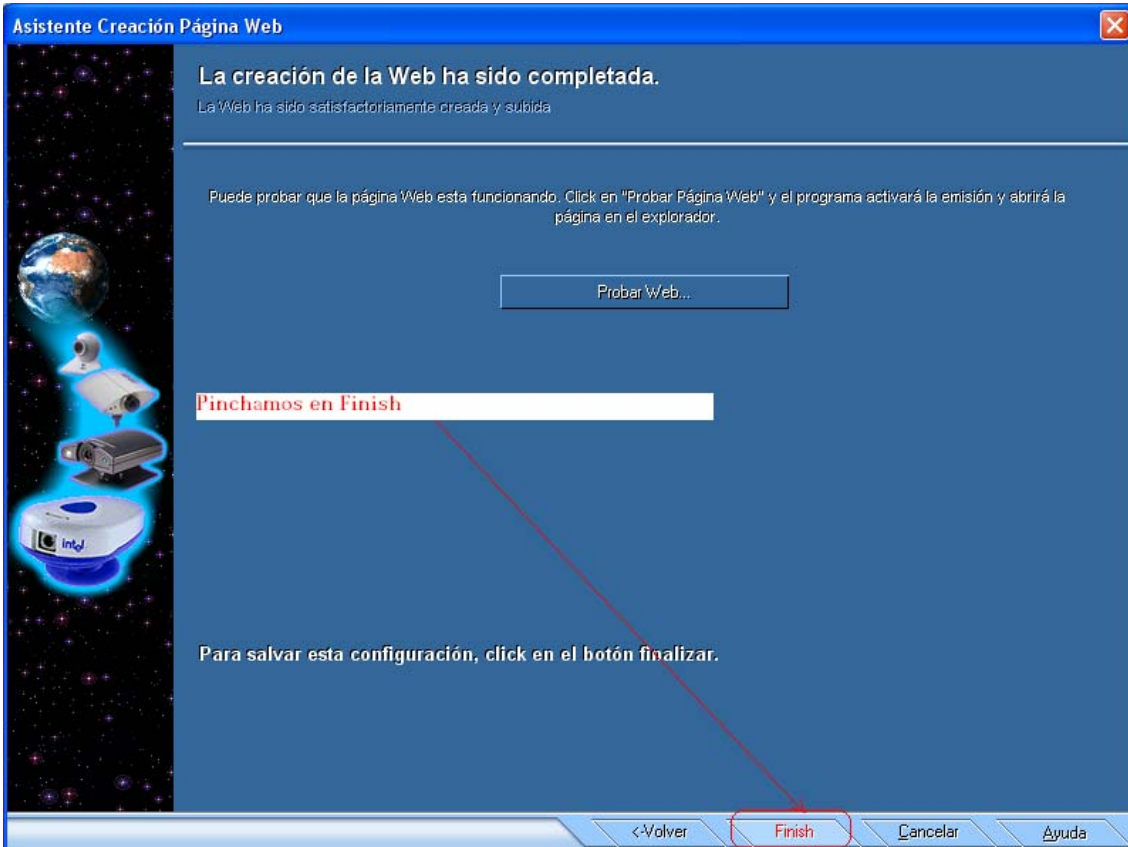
Asistente Creación Página Web

La creación de la Web ha sido completada.

La Web ha sido satisfactoriamente creada y subida

Puede probar que la página Web esta funcionando. Click en "Probar Página Web" y el programa activará la emisión y abrirá la página en el explorador.

Probar Web...

intel

Pinchamos en Finish

Para salvar esta configuración, click en el botón finalizar.

<-Volver

Finish

Cancelar

Ayuda